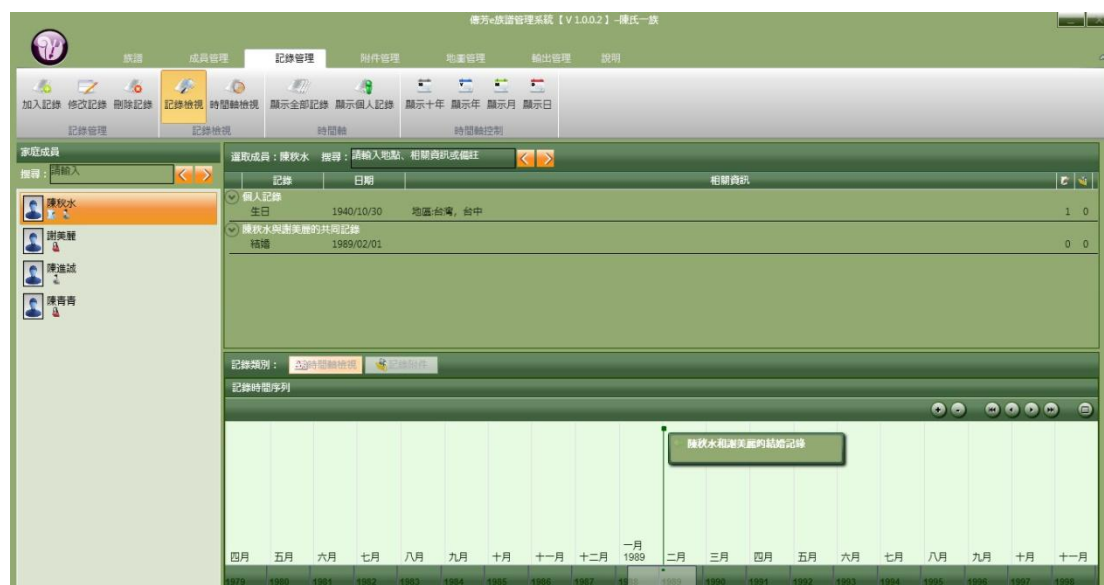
優芳e族譜管理系統【V 1.0.0.2】-陳氏一族

族譜 成員管理 記錄管理 附件管理 地圖管理 輸出管理 說明

加入記錄 修改記錄 刪除記錄 記錄檢視 時間軸檢視 顯示全部記錄 顯示個人記錄 顯示十年 顯示年 顯示月 顯示日

記錄管理 記錄檢視 時間軸 時間軸控制

家庭成員

搜尋: 請輸入

陳秋水

謝美麗

陳進誠

陳青青

選取成員：陳秋水 搜尋：請輸入地點、相關資訊或備註

| 記錄 | 日期 | 相關資訊 | |
|---|---|---|---|
| 個人記錄 | | | |
| 生日 | 1940/10/30 | 地區:台灣, 台中 | 1 0 |
| 陳秋水與謝美麗的共同記錄 | | | |
| 結婚 | 1989/02/01 | | 0 0 |

記錄類別： 時間軸檢視 記錄附件

記錄時間序列

陳秋水和謝美麗的結婚記錄

四月 五月 六月 七月 八月 九月 十月 十一月 十二月 一月 1989 二月 三月 四月 五月 六月 七月 八月 九月 十月 十一月

1979 1980 1981 1982 1983 1984 1985 1986 1987 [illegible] 1989 1990 1991 1992 1993 1994 1995 1996 1997 1998